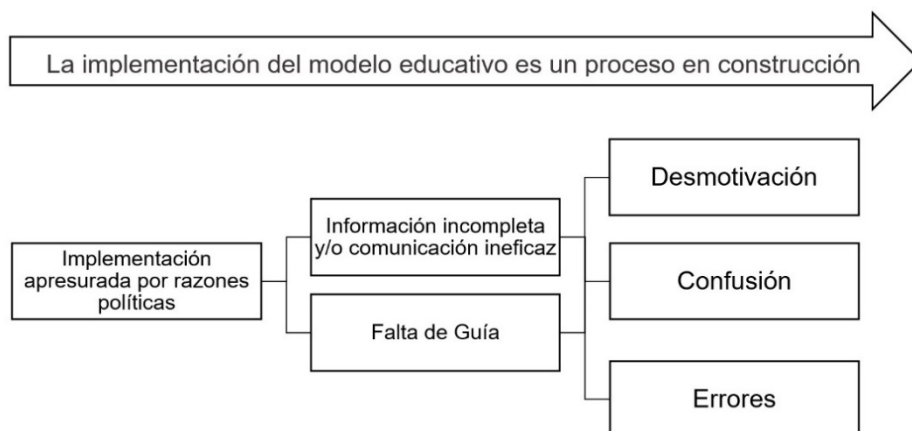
La implementación del modelo educativo es un proceso en construcción

Implementación apresurada por razones políticas

Información incompleta y/o comunicación ineficaz

Falta de Guía

Desmotivación

Confusión

Errores